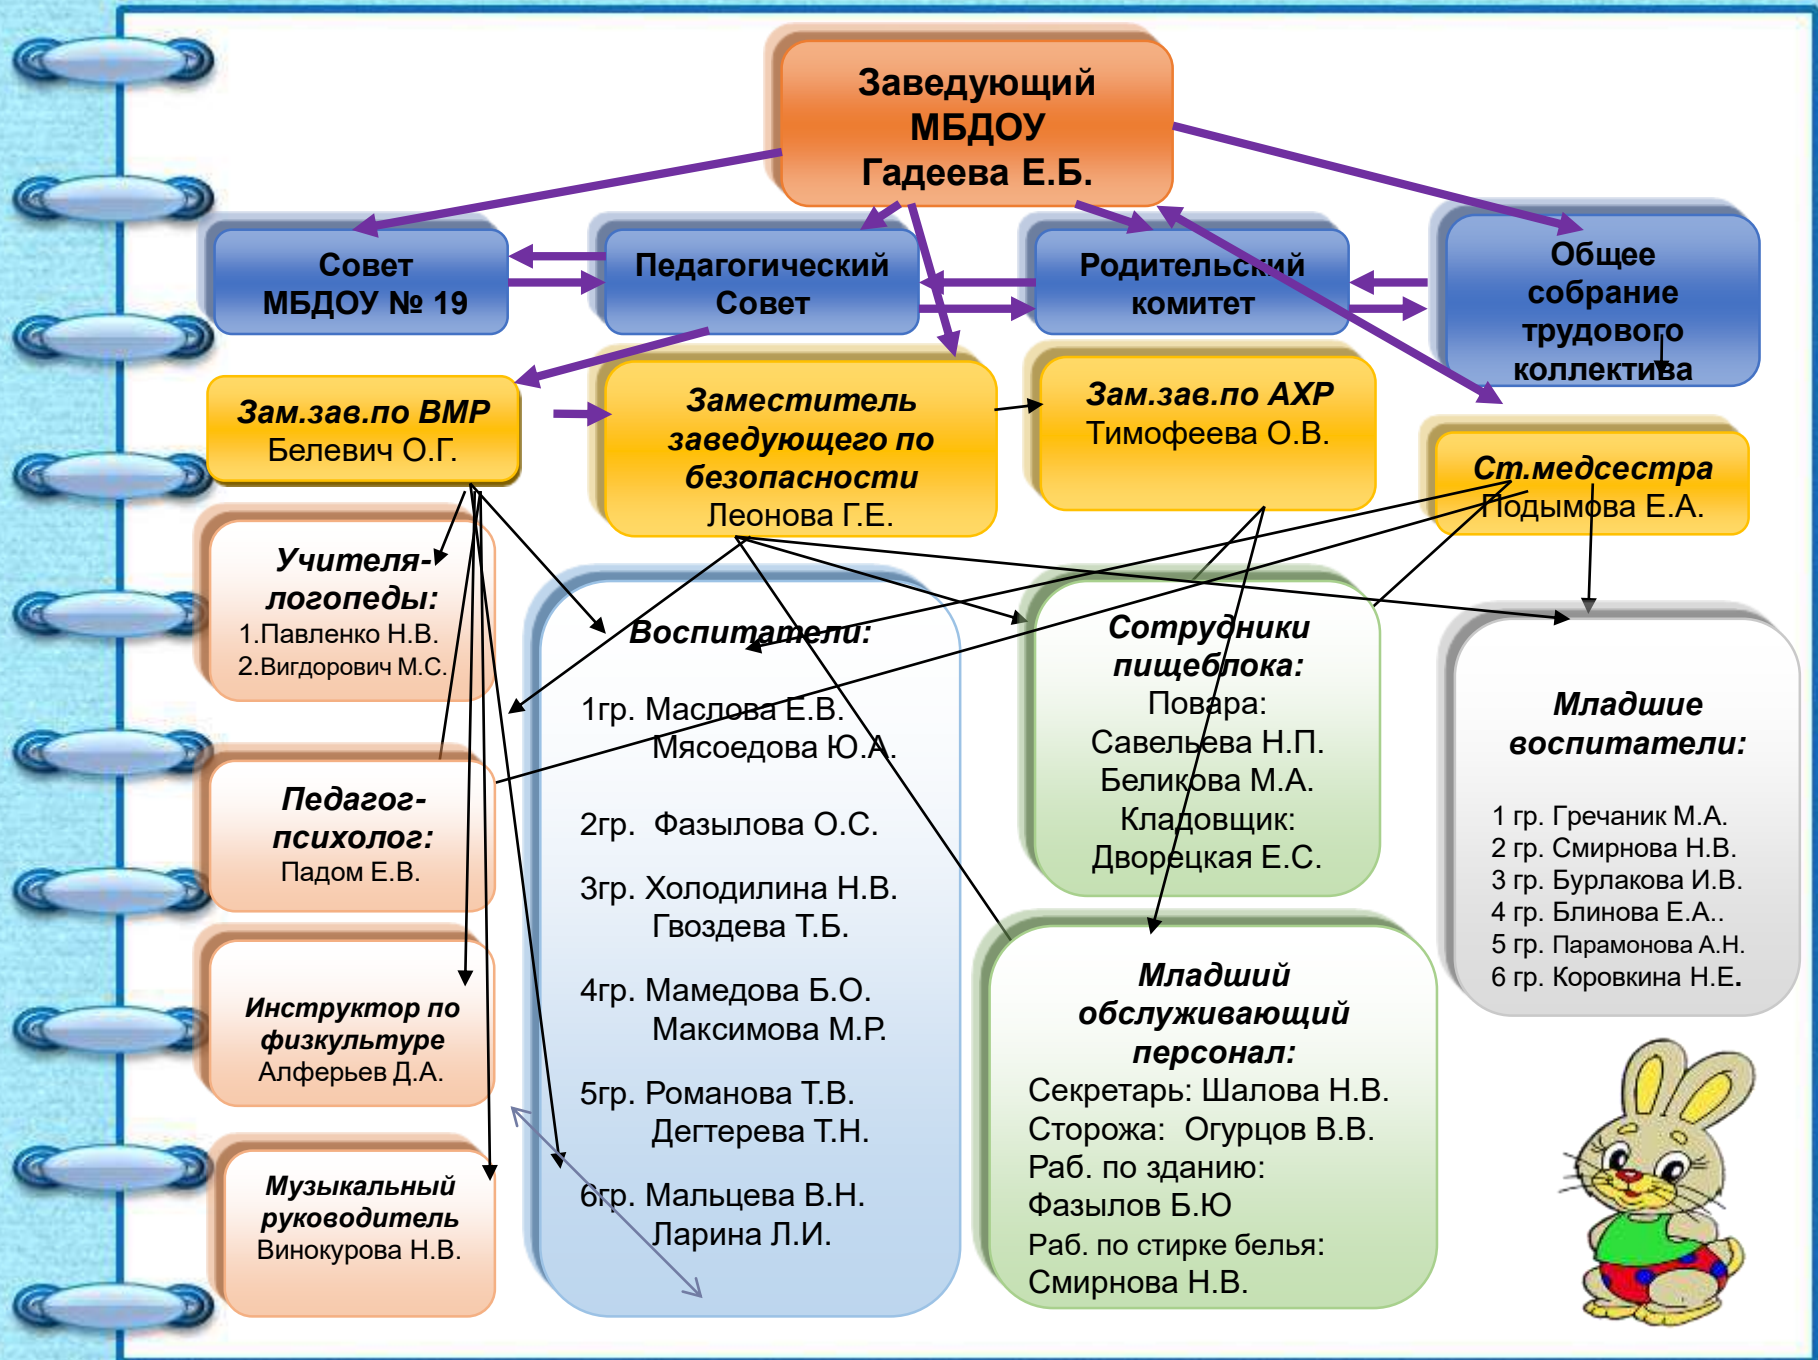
Заведующий МБДОУ Гадеева Е.Б.

Совет МБДОУ № 19

Педагогический Совет

Родительский комитет

Общее собрание трудового коллектива

Зам.зав.по ВМР
Белевич О.Г.

Заместитель заведующего по безопасности
Леонова Г.Е.

Зам.зав.по АХР
Тимофеева О.В.

Ст.медсестра
Подымова Е.А.

Учителя-логопеды:
1.Павленко Н.В.
2.Вигдорович М.С.

Воспитатели:

1гр. Маслова Е.В.
Мясоедова Ю.А.

2гр. Фазылова О.С.

3гр. Холодилина Н.В.
Гвоздева Т.Б.

4гр. Мамедова Б.О.
Максимова М.Р.

5гр. Романова Т.В.
Дегтерева Т.Н.

6гр. Мальцева В.Н.
Ларина Л.И.

Сотрудники пищеблока:
Повара:
Савельева Н.П.
Беликова М.А.
Кладовщик:
Дворецкая Е.С.

Младшие воспитатели:

1 гр. Гречаник М.А.
2 гр. Смирнова Н.В.
3 гр. Бурлакова И.В.
4 гр. Блинова Е.А..
5 гр. Парамонова А.Н.
6 гр. Коровкина Н.Е.

Педагог-психолог:
Падом Е.В.

Инструктор по физкультуре
Алферьев Д.А.

Музыкальный руководитель
Винокурова Н.В.

Младший обслуживающий персонал:
Секретарь: Шалова Н.В.
Сторожа: Огурцов В.В.
Раб. по зданию:
Фазылов Б.Ю
Раб. по стирке белья:
Смирнова Н.В.